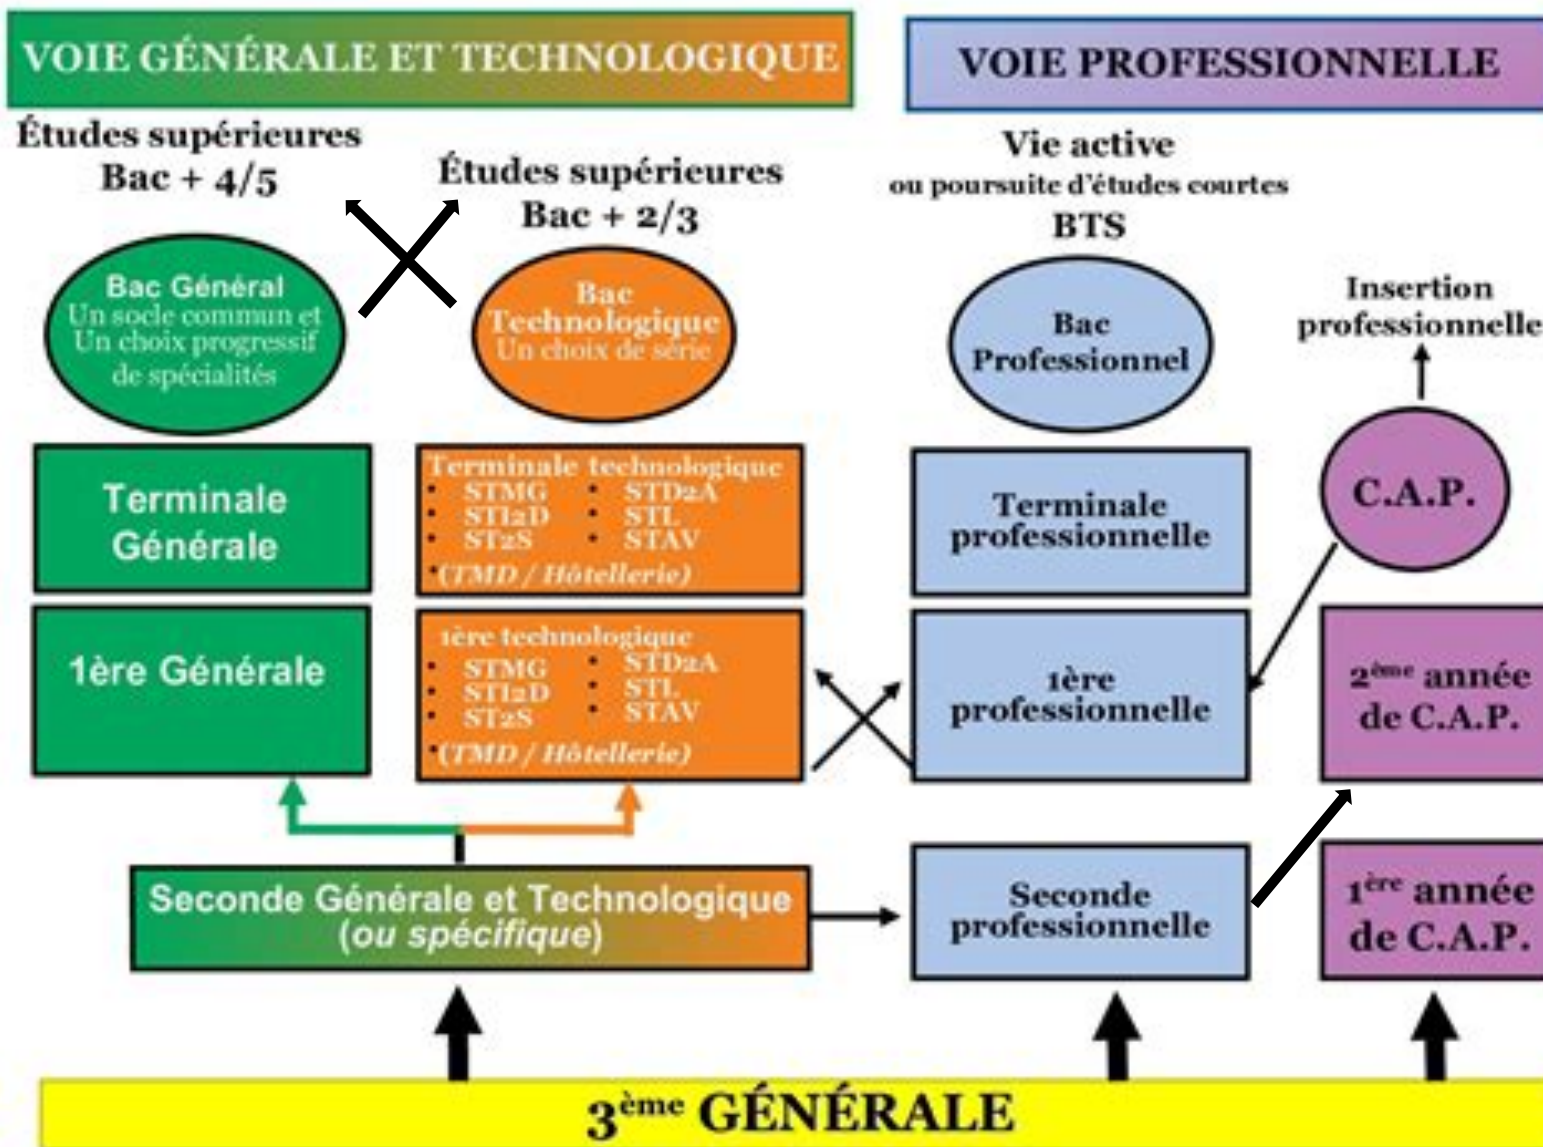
VOIE GÉNÉRALE ET TECHNOLOGIQUE

VOIE PROFESSIONNELLE

Études supérieures
Bac + 4/5

Études supérieures
Bac + 2/3

Vie active
ou poursuite d'études courtes
BTS

Bac Général
Un socle commun et
Un choix progressif
de spécialités

Bac
Technologique
Un choix de série

Bac
Professionnel

Insertion
professionnelle

Terminale
Générale

Terminale technologique
• STMG • STD2A
• STI2D • STL
• ST2S • STAV
•(TMD / Hôtellerie)

Terminale
professionnelle

C.A.P.

1ère Générale

1ère technologique
• STMG • STD2A
• STI2D • STL
• ST2S • STAV
•(TMD / Hôtellerie)

1ère
professionnelle

2ème année
de C.A.P.

Seconde Générale et Technologique
(ou spécifique)

Seconde
professionnelle

1ère année
de C.A.P.

3ème GÉNÉRALE